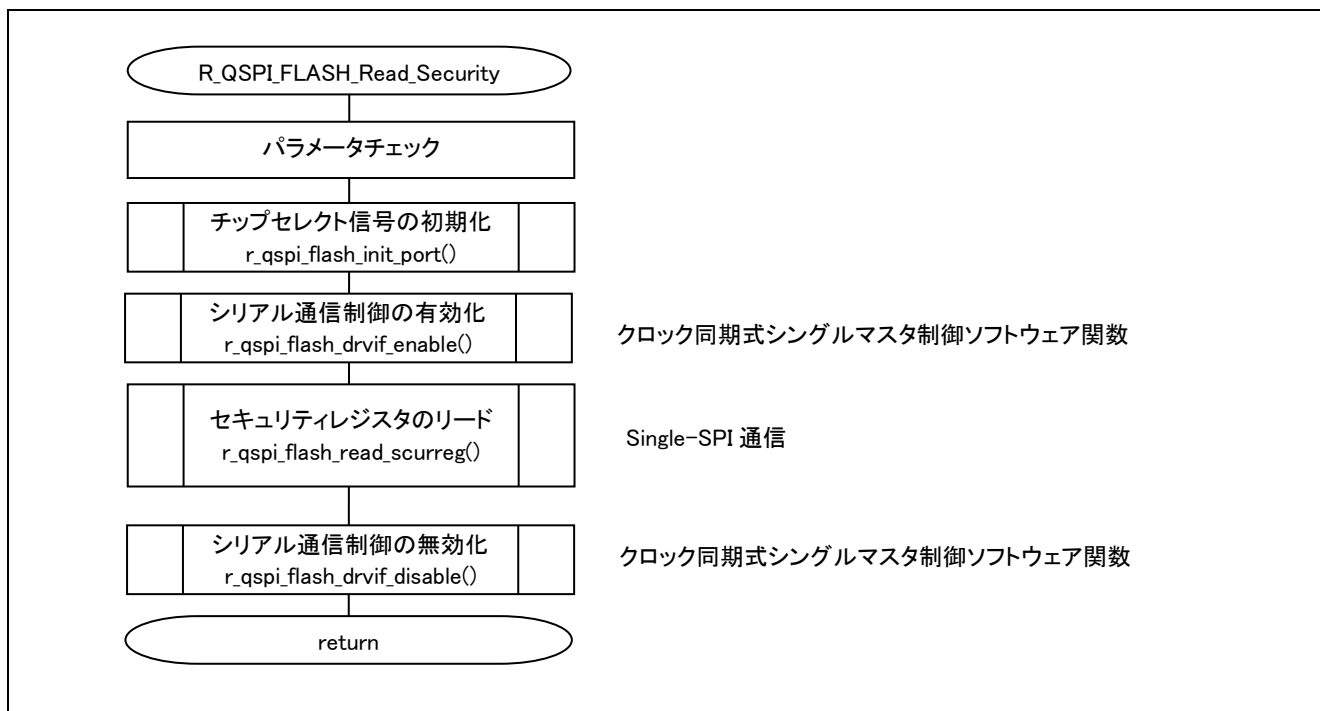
R_QSPI_FLASH_Read_Security

パラメータチェック

チップセレクト信号の初期化
r_qspi_flash_init_port()

シリアル通信制御の有効化
r_qspi_flash_drvif_enable()

クロック同期式シングルマスタ制御ソフトウェア関数

セキュリティレジスタのリード
r_qspi_flash_read_scurreg()

Single-SPI 通信

シリアル通信制御の無効化
r_qspi_flash_drvif_disable()

クロック同期式シングルマスタ制御ソフトウェア関数

return